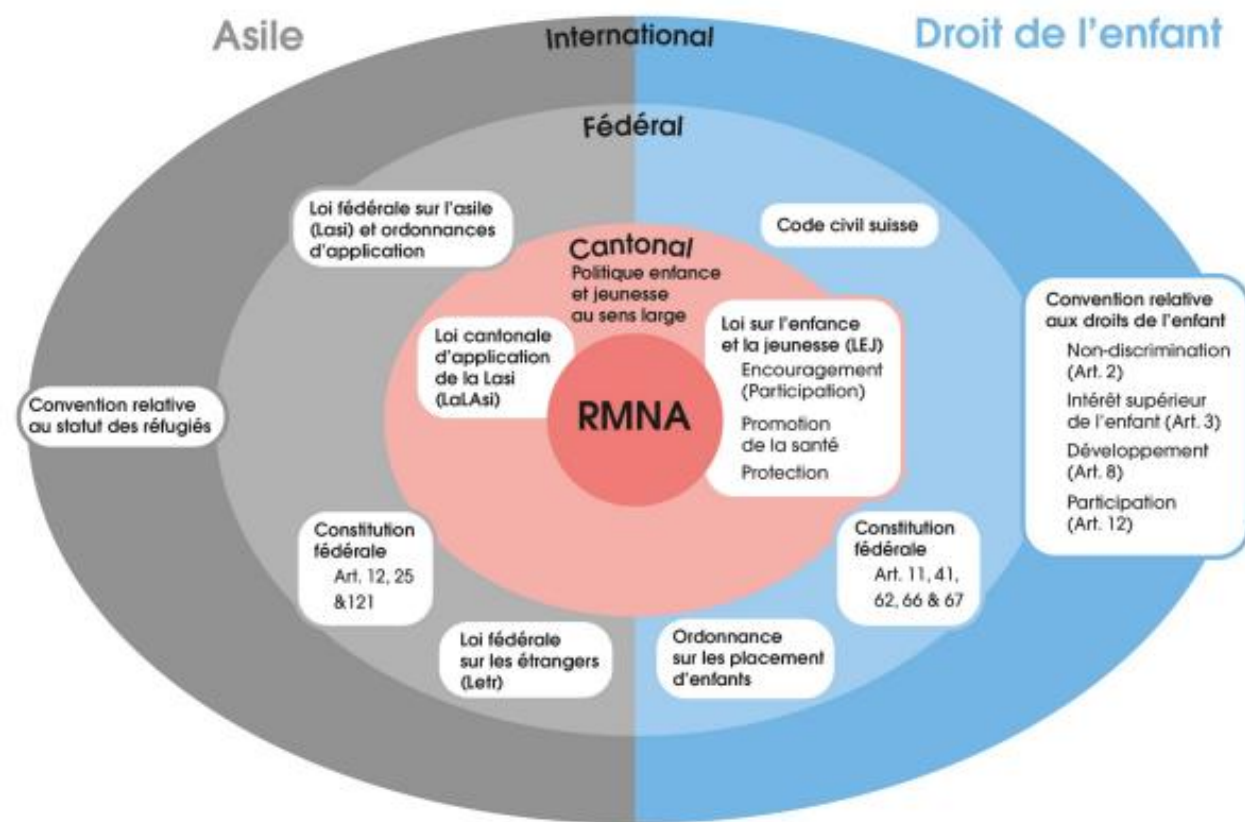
Asile

International

Droit de l'enfant

Fédéral

Loi fédérale sur l'asile (Lasi) et ordonnances d'application

Code civil suisse

Cantonal
Politique enfance et jeunesse au sens large

Convention relative aux droits de l'enfant
Non-discrimination (Art. 2)
Intérêt supérieur de l'enfant (Art. 3)
Développement (Art. 8)
Participation (Art. 12)

Loi cantonale d'application de la Lasi (LaLAsi)

Loi sur l'enfance et la jeunesse (LEJ)
Encouragement (Participation)
Promotion de la santé
Protection

Convention relative au statut des réfugiés

RMNA

Constitution fédérale
Art. 12, 25 &121

Constitution fédérale
Art. 11, 41, 62, 66 & 67

Loi fédérale sur les étrangers (Letr)

Ordonnance sur les placement d'enfants